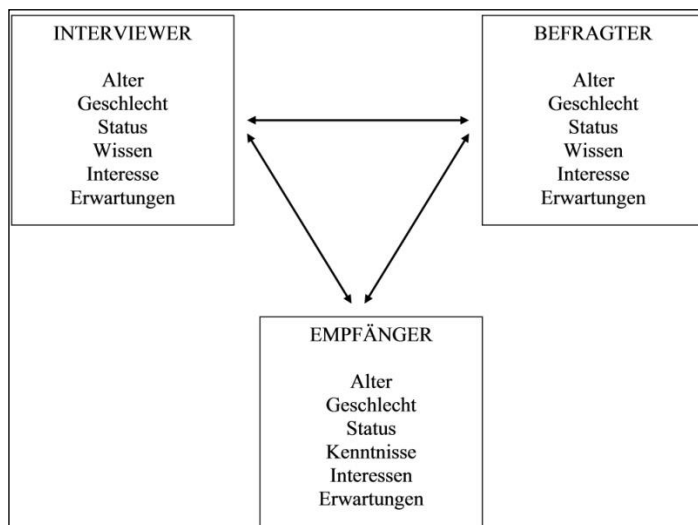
INTERVIEWER

Alter
Geschlecht
Status
Wissen
Interesse
Erwartungen

BEFRAGTER

Alter
Geschlecht
Status
Wissen
Interesse
Erwartungen

EMPFÄNGER

Alter
Geschlecht
Status
Kenntnisse
Interessen
Erwartungen